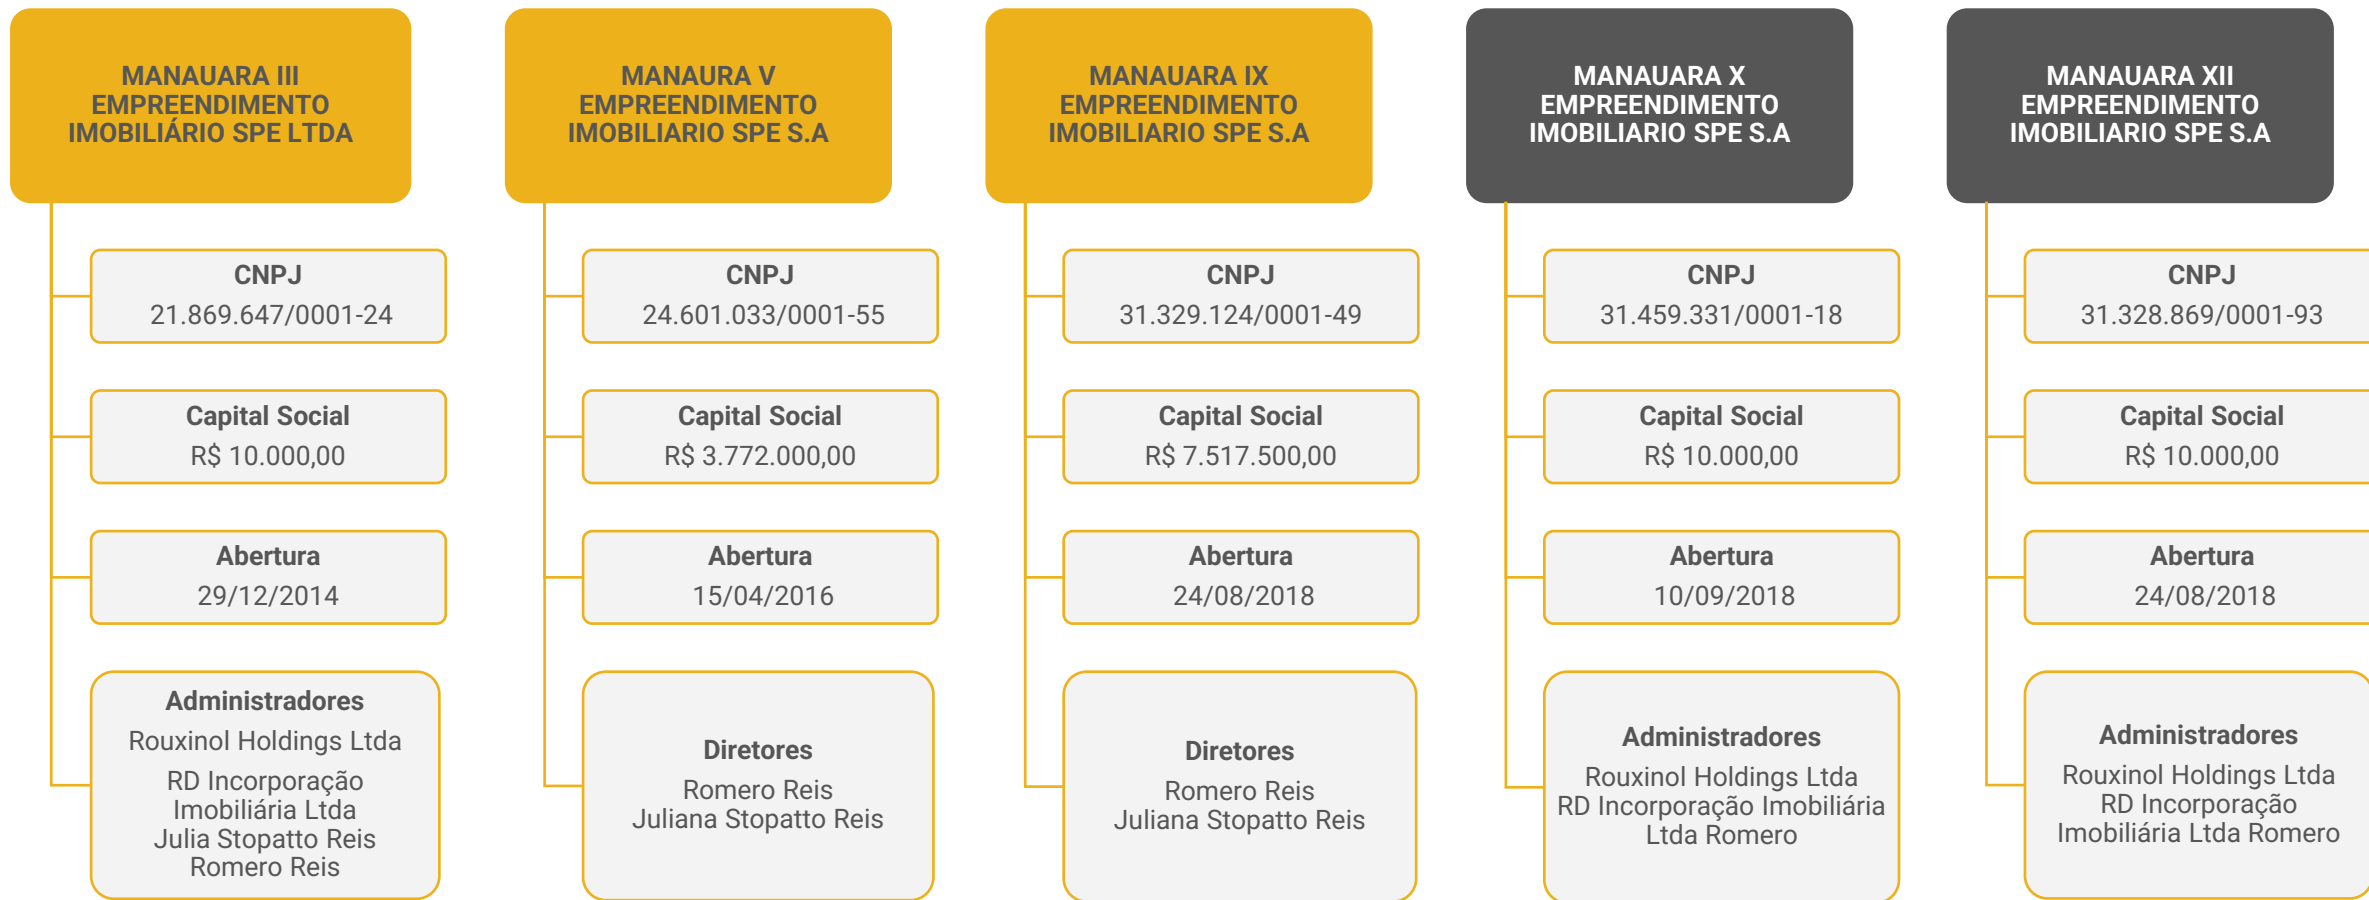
MANAUARA III EMPREENDIMENTO IMOBILIÁRIO SPE LTDA

CNPJ
21.869.647/0001-24

Capital Social
R$ 10.000,00

Abertura
29/12/2014

Administradores
Rouxinol Holdings Ltda
RD Incorporação Imobiliária Ltda
Julia Stopatto Reis
Romero Reis

MANAUARA V EMPREENDIMENTO IMOBILIARIO SPE S.A

CNPJ
24.601.033/0001-55

Capital Social
R$ 3.772.000,00

Abertura
15/04/2016

Diretores
Romero Reis
Juliana Stopatto Reis

MANAUARA IX EMPREENDIMENTO IMOBILIARIO SPE S.A

CNPJ
31.329.124/0001-49

Capital Social
R$ 7.517.500,00

Abertura
24/08/2018

Diretores
Romero Reis
Juliana Stopatto Reis

MANAUARA X EMPREENDIMENTO IMOBILIARIO SPE S.A

CNPJ
31.459.331/0001-18

Capital Social
R$ 10.000,00

Abertura
10/09/2018

Administradores
Rouxinol Holdings Ltda
RD Incorporação Imobiliária Ltda Romero

MANAUARA XII EMPREENDIMENTO IMOBILIARIO SPE S.A

CNPJ
31.328.869/0001-93

Capital Social
R$ 10.000,00

Abertura
24/08/2018

Administradores
Rouxinol Holdings Ltda
RD Incorporação Imobiliária Ltda Romero